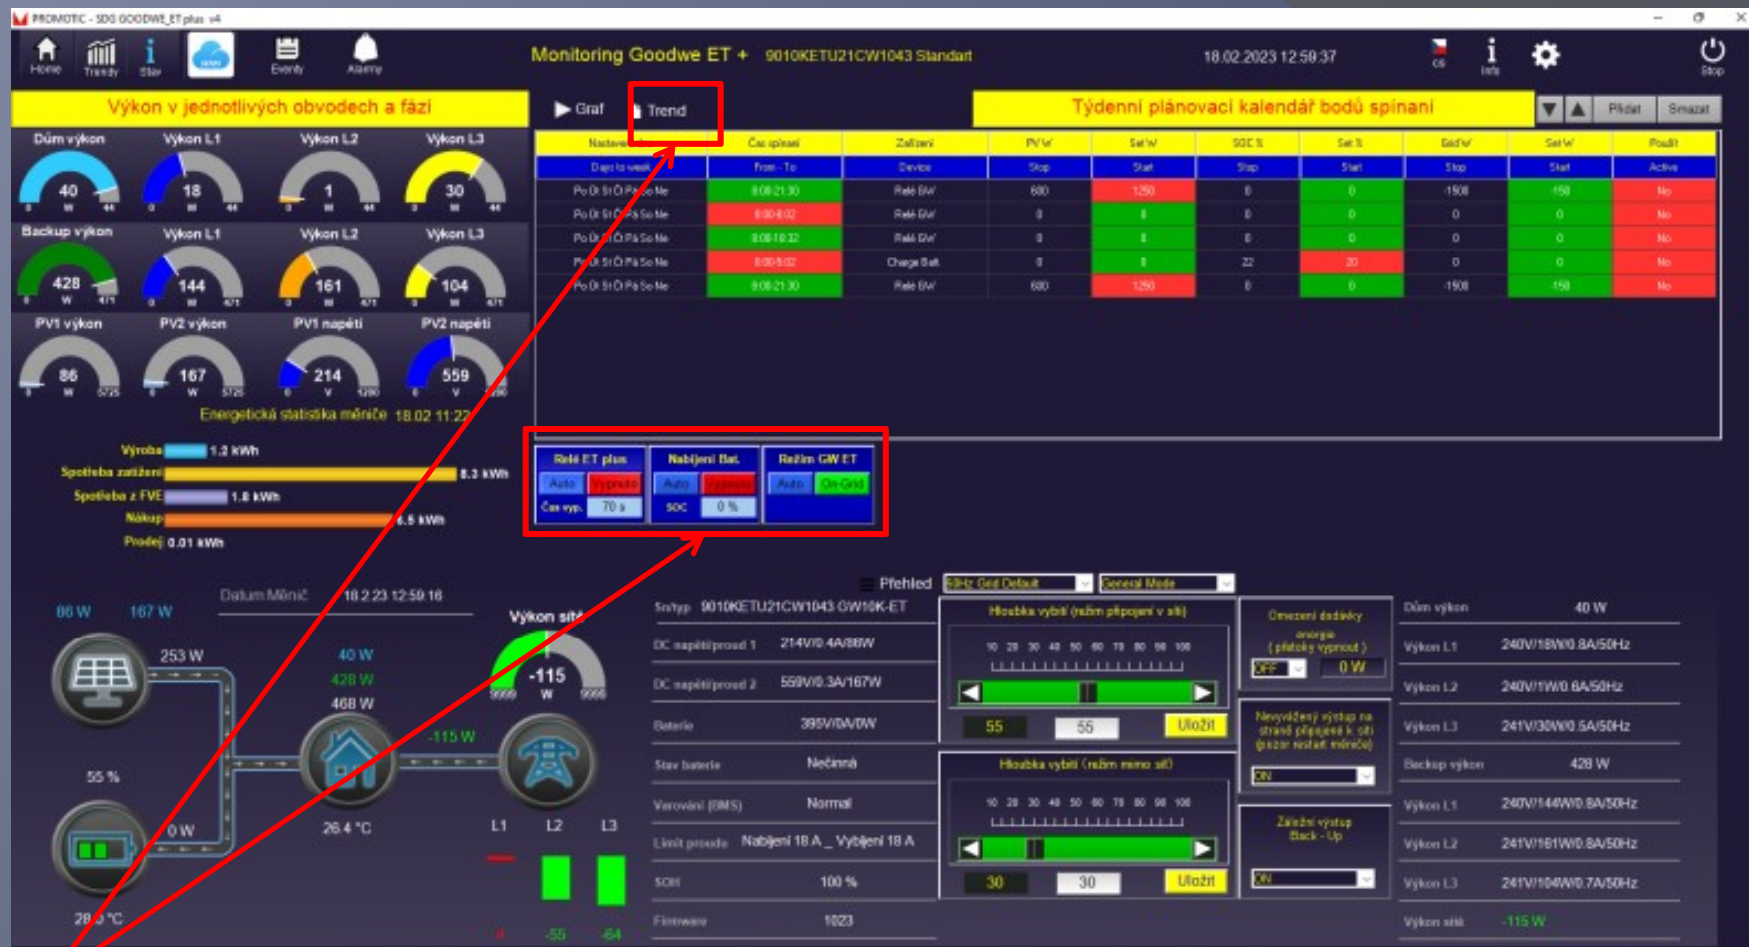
PROMOTIC - SDG GOODWE_ET plus v4

Home Trendy Stav Eventy Alarmy

Monitoring Goodwe ET + 9010KETU21CW1043 Standard

18.02.2023 12:59:37

CS Info Stop

Výkon v jednotlivých obvodech a fázi

Graf Trend

Týdenní plánovací kalendář bodů spínaní

Přidat Smazat

| Nastavení | Čas spínaní | Zařízení | PV W | Set W | SOC % | Set % | Grid W | Set W | Použít |
|---|---|---|---|---|---|---|---|---|---|
| Days to week | From - To | Device | Stop | Start | Stop | Start | Stop | Start | Active |
| Po Út St Čt Pá So Ne | 8:00-21:30 | Relé GW | 600 | 1250 | 0 | 0 | -1500 | -150 | No |
| Po Út St Čt Pá So Ne | 8:00-8:02 | Relé GW | 0 | 0 | 0 | 0 | 0 | 0 | No |
| Po Út St Čt Pá So Ne | 8:00-10:32 | Relé GW | 0 | 0 | 0 | 0 | 0 | 0 | No |
| Po Út St Čt Pá So Ne | 8:00-5:02 | Charge Batt. | 0 | 0 | 22 | 20 | 0 | 0 | No |
| Po Út St Čt Pá So Ne | 8:00-21:30 | Relé GW | 600 | 1250 | 0 | 0 | -1500 | -150 | No |

Dům výkon 40 W
Výkon L1 18
Výkon L2 1
Výkon L3 30
Backup výkon 428 W
Výkon L1 144
Výkon L2 161
Výkon L3 104
PV1 výkon 86 W
PV2 výkon 167 W
PV1 napětí 214 V
PV2 napětí 559 V

Energetická statistika měniče 18.02 11:22

Výroba 1.2 kWh
Spotřeba zatížení 8.3 kWh
Spotřeba z FVE 1.8 kWh
Nákup 6.5 kWh
Prodej 0.01 kWh

Relé ET plus
Auto Vypnuto
Čas vyp. 70 s

Nabíjení Bat.
Auto Vypnuto
SOC 0 %

Režim GW ET
Auto On-Grid

Přehled 50Hz Grid Default General Mode

86 W 167 W
Datum Měnič 18.2.23 12:59:16
253 W
40 W
428 W
468 W
-115 W
55 %
0 W
26.4 °C
28.0 °C
Výkon sítě -115 W
9999 9999
L1 L2 L3
-4 -55 -64

Sn/typ 9010KETU21CW1043 GW10K-ET
DC napětí/proud 1 214V/0.4A/86W
DC napětí/proud 2 559V/0.3A/167W
Baterie 395V/0A/0W
Stav baterie Nečinná
Varování (BMS) Normal
Limit proudu Nabíjení 18 A _ Vybíjení 18 A
SOH 100 %
Firmware 1023

Hloubka vybití (režim připojení v síti)
10 20 30 40 50 60 70 80 90 100
55 55 Uložit

Hloubka vybití (režim mimo síť)
10 20 30 40 50 60 70 80 90 100
30 30 Uložit

Omezení dodávky energie (přetoky vypnout)
OFF 0 W

Nevyvážený výstup na straně připojení k síti (pozor restart měniče)
ON

Záložní výstup Back - Up
ON

Dům výkon 40 W
Výkon L1 240V/18W/0.8A/50Hz
Výkon L2 240V/1W/0.6A/50Hz
Výkon L3 241V/30W/0.5A/50Hz
Backup výkon 428 W
Výkon L1 240V/144W/0.8A/50Hz
Výkon L2 241V/161W/0.8A/50Hz
Výkon L3 241V/104W/0.7A/50Hz
Výkon sítě -115 W